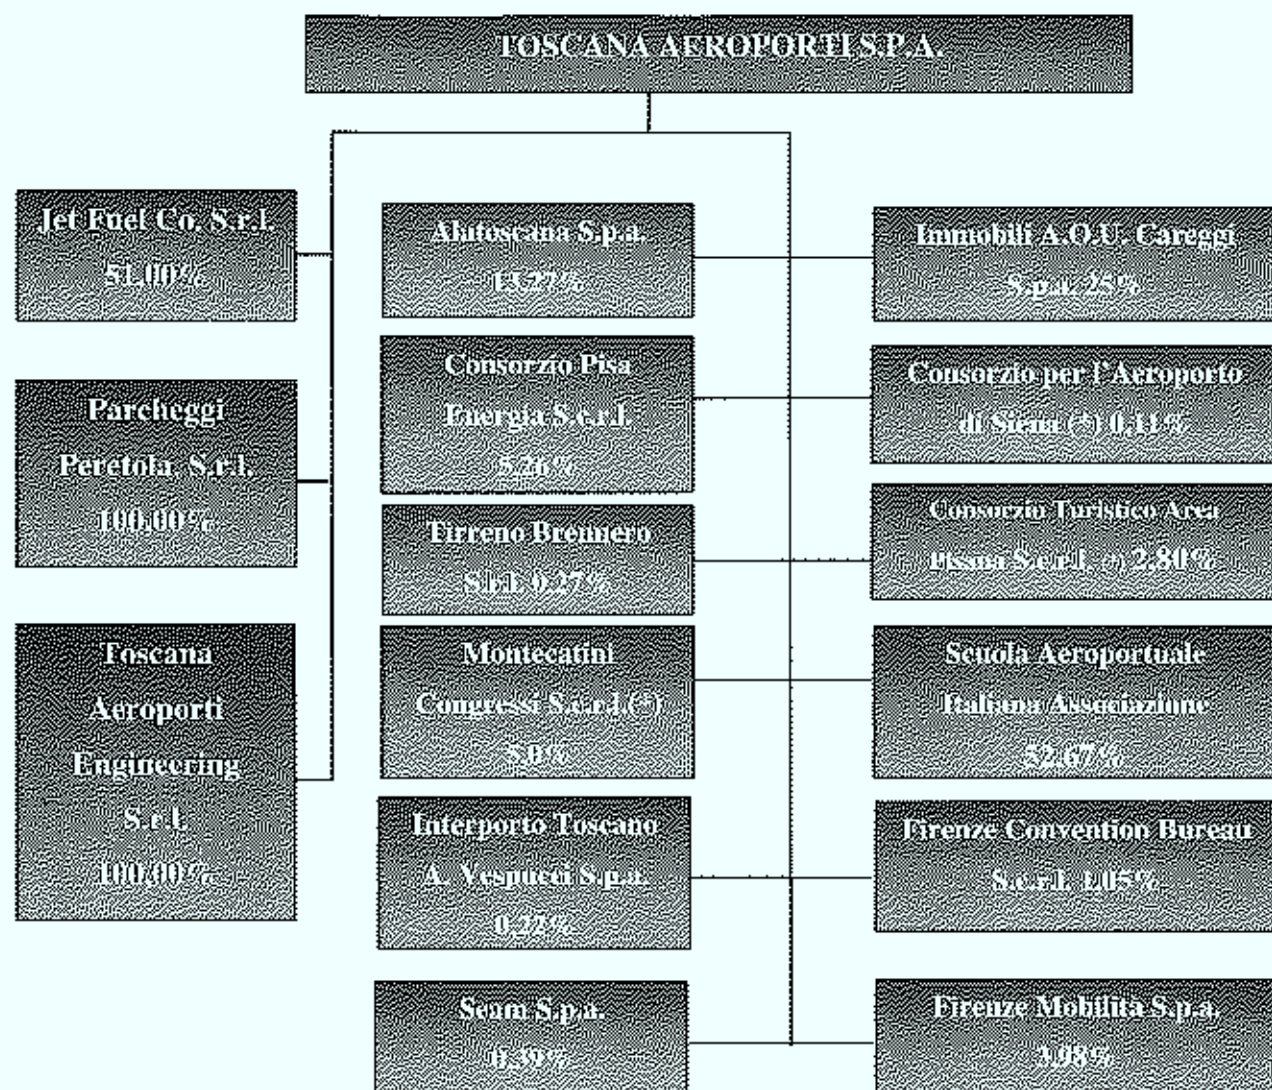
TOSCANA AEROPORTI S.P.A.

Jet Fuel Co. S.r.l. 51,00%

Parcheggi Peretola. S.r.l. 100,00%

Toscana Aeroporti Engineering S.r.l. 100,00%

Alatoscana S.p.a. 13,27%

Consorzio Pisa Energia S.c.r.l. 5,26%

Tirreno Brennero S.r.l. 0,27%

Montecatini Congressi S.c.r.l.(*) 5,0%

Interporto Toscano A. Vespucci S.p.a. 0,22%

Seam S.p.a. 0,39%

Immobili A.O.U. Careggi S.p.a. 25%

Consorzio per l'Aeroporto di Siena (*) 0,11%

Consorzio Turistico Area Pisana S.c.r.l. (*) 2,80%

Scuola Aeroportuale Italiana Associazione 52,67%

Firenze Convention Bureau S.c.r.l. 1,05%

Firenze Mobilita S.p.a. 3,98%